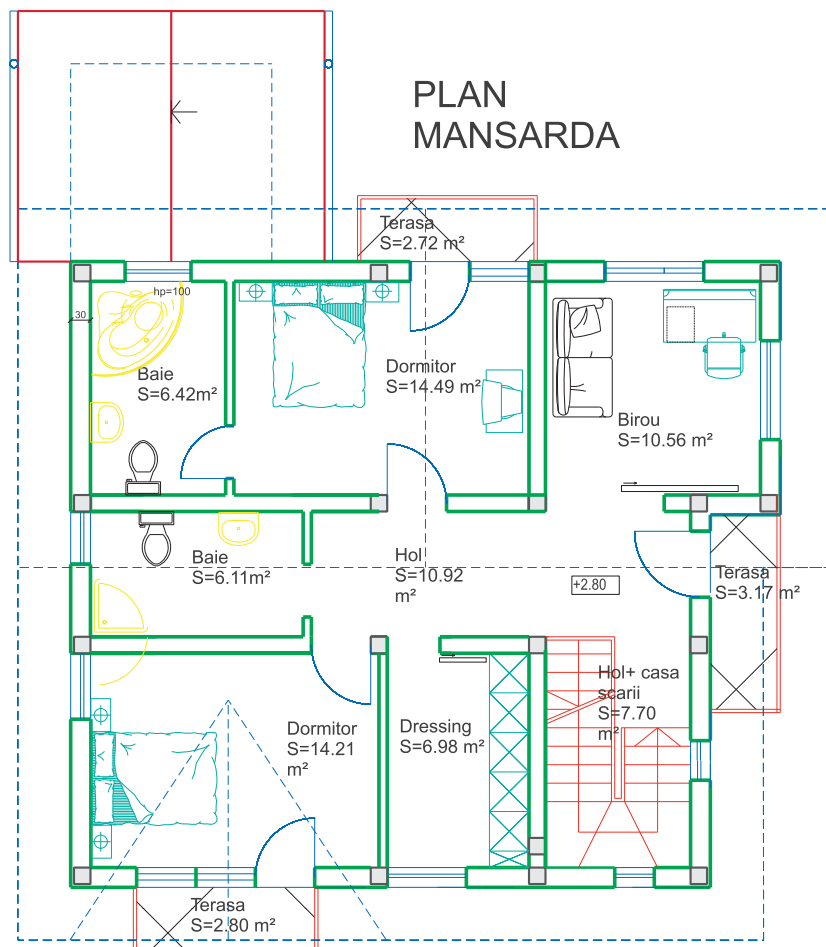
PLAN
MANSARDA

Terasa
S=2.72 m²

hp=100

30

Baie
S=6.42m²

Dormitor
S=14.49 m²

Birou
S=10.56 m²

Baie
S=6.11m²

Hol
S=10.92
m²

+2.80

Terasa
S=3.17 m²

Hol+ casa
scarii
S=7.70
m²

Dormitor
S=14.21
m²

Dressing
S=6.98 m²

Terasa
S=2.80 m²